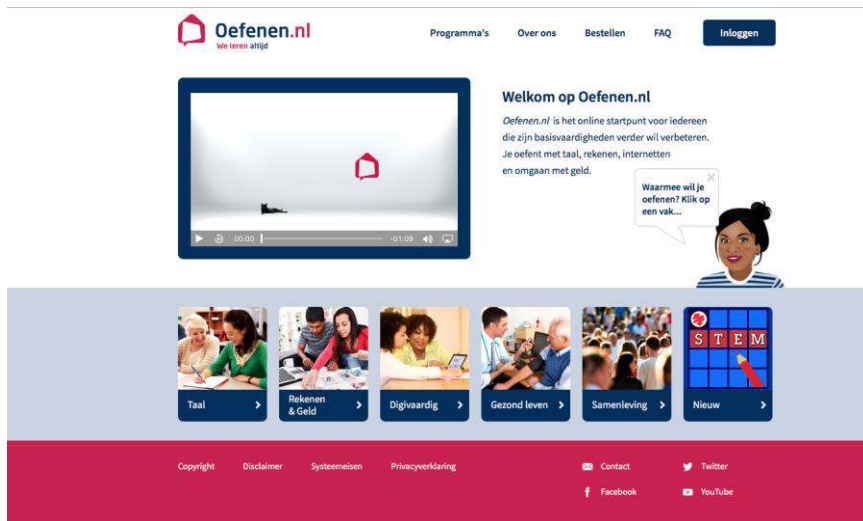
Oefenen.nl
We leren altijd

Programma's Over ons Bestellen FAQ Inloggen

00:00 -01:09

Welkom op Oefenen.nl

Oefenen.nl is het online startpunt voor iedereen die zijn basisvaardigheden verder wil verbeteren. Je oefent met taal, rekenen, internetten en omgaan met geld.

Waarmee wil je oefenen? Klik op een vak...

Taal

Rekenen & Geld

Digivaardig

Gezond leven

Samenleving

STEM

Nieuw

Copyright Disclaimer Systeemeisen Privacyverklaring

Contact

Twitter

Facebook

YouTube